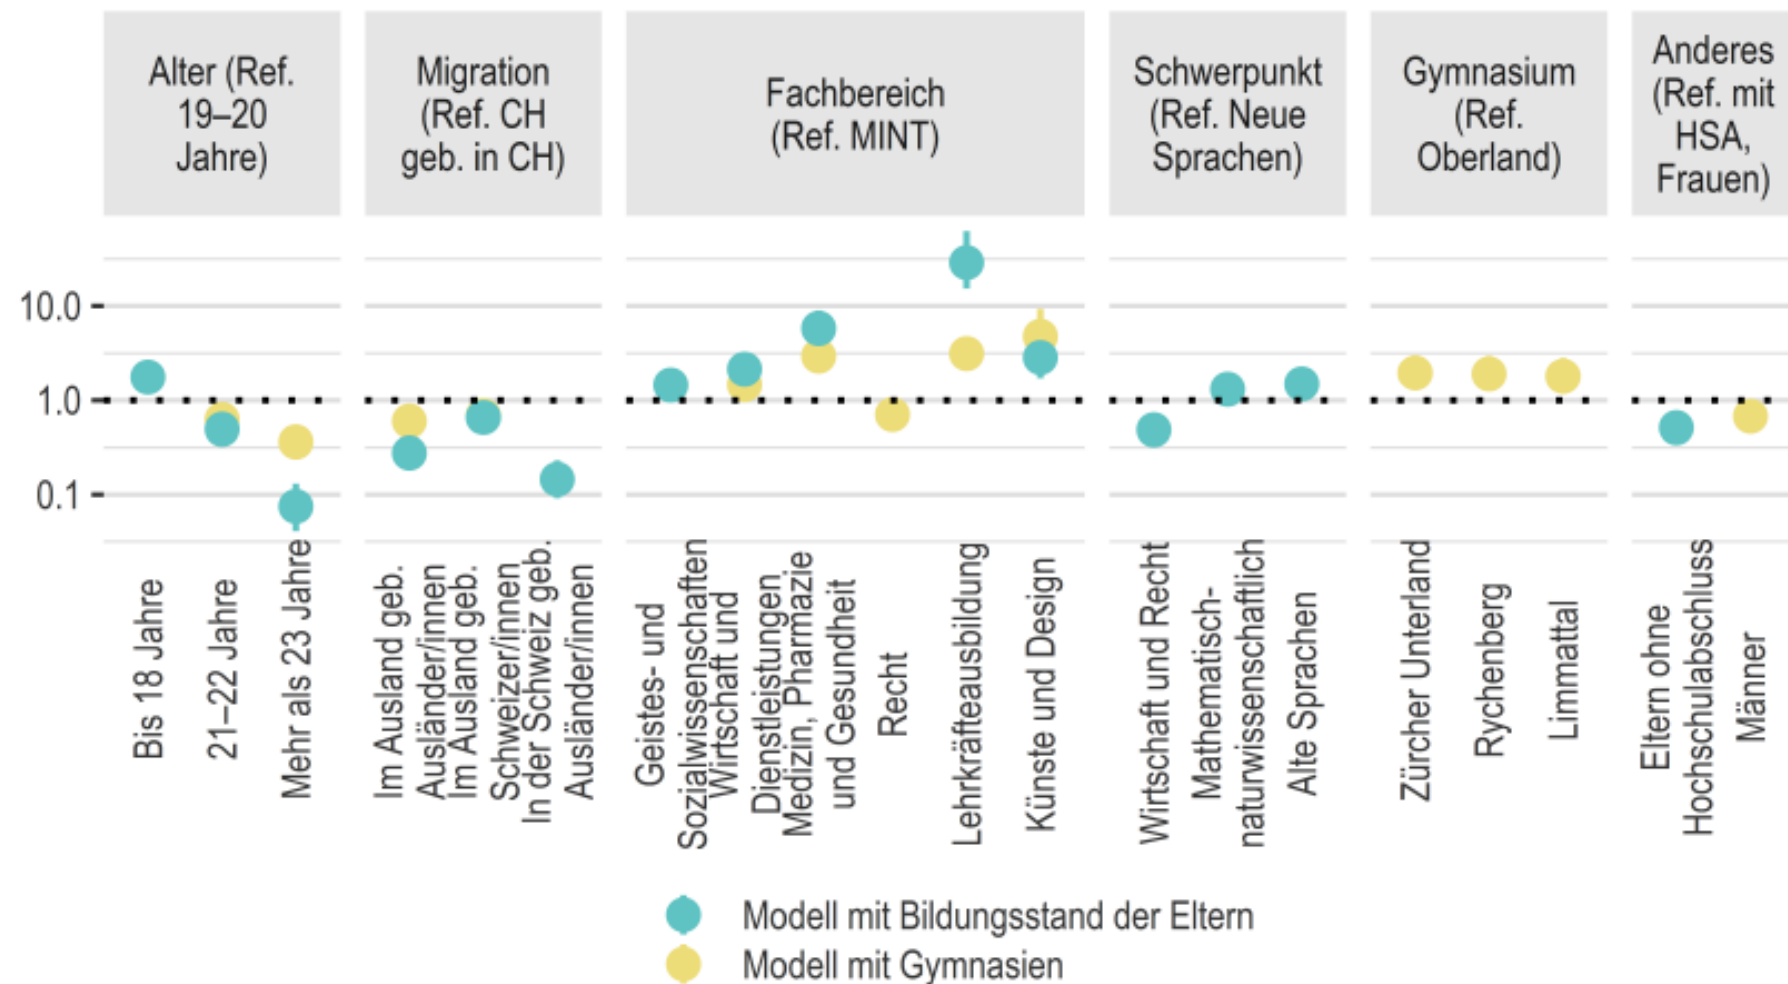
Alter (Ref. 19–20 Jahre)

Migration (Ref. CH geb. in CH)

Fachbereich (Ref. MINT)

Schwerpunkt (Ref. Neue Sprachen)

Gymnasium (Ref. Oberland)

Anderes (Ref. mit HSA, Frauen)

10.0

1.0

0.1

Bis 18 Jahre

21–22 Jahre

Mehr als 23 Jahre

Im Ausland geb. Ausländer/innen

Im Ausland geb. Schweizer/innen

In der Schweiz geb. Ausländer/innen

Geistes- und Sozialwissenschaften

Wirtschaft und Dienstleistungen

Medizin, Pharmazie und Gesundheit

Recht

Lehrkräfteausbildung

Künste und Design

Wirtschaft und Recht

Mathematisch-naturwissenschaftlich

Alte Sprachen

Zürcher Unterland

Rychenberg

Limmattal

Eltern ohne Hochschulabschluss

Männer

Modell mit Bildungsstand der Eltern

Modell mit Gymnasien